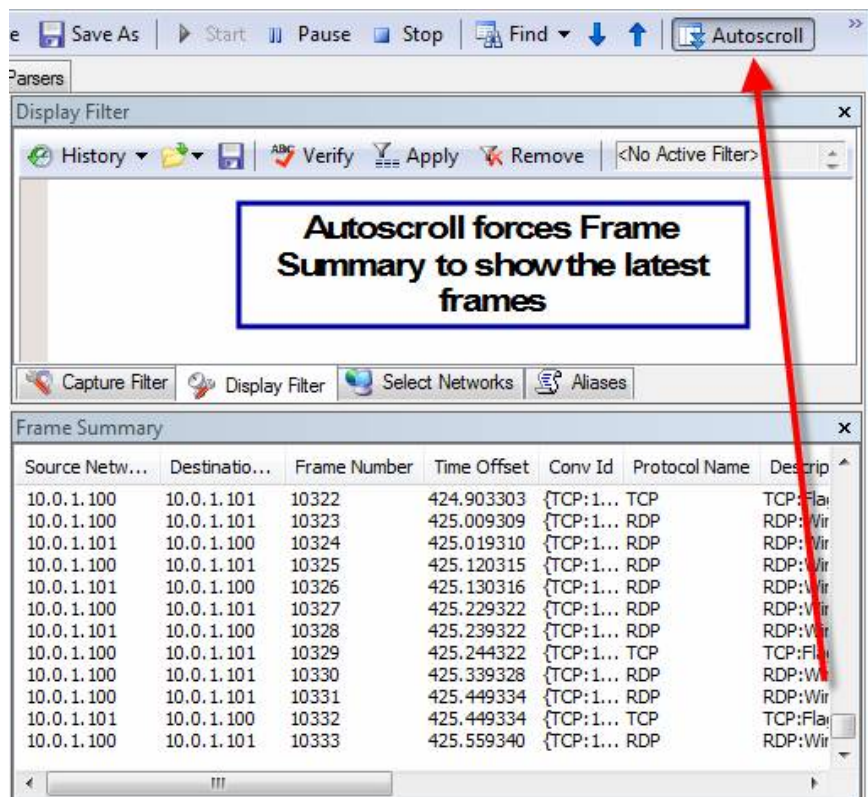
e Save As | Start Pause Stop | Find ▾ | Autoscroll

Parsers

Display Filter

History ▾ | Verify Apply Remove | <No Active Filter>

Autoscroll forces Frame Summary to show the latest frames

Capture Filter | Display Filter | Select Networks | Aliases

Frame Summary

| Source Netw... | Destinatio... | Frame Number | Time Offset | Conv Id | Protocol Name | Descrip |
|---|---|---|---|---|---|---|
| 10.0.1.100 | 10.0.1.101 | 10322 | 424.903303 | {TCP:1... | TCP | TCP:Fla |
| 10.0.1.100 | 10.0.1.101 | 10323 | 425.009309 | {TCP:1... | RDP | RDP:Wir |
| 10.0.1.101 | 10.0.1.100 | 10324 | 425.019310 | {TCP:1... | RDP | RDP:Wir |
| 10.0.1.100 | 10.0.1.101 | 10325 | 425.120315 | {TCP:1... | RDP | RDP:Wir |
| 10.0.1.101 | 10.0.1.100 | 10326 | 425.130316 | {TCP:1... | RDP | RDP:Wir |
| 10.0.1.100 | 10.0.1.101 | 10327 | 425.229322 | {TCP:1... | RDP | RDP:Wir |
| 10.0.1.101 | 10.0.1.100 | 10328 | 425.239322 | {TCP:1... | RDP | RDP:Wir |
| 10.0.1.100 | 10.0.1.101 | 10329 | 425.244322 | {TCP:1... | TCP | TCP:Fla |
| 10.0.1.100 | 10.0.1.101 | 10330 | 425.339328 | {TCP:1... | RDP | RDP:Wir |
| 10.0.1.100 | 10.0.1.101 | 10331 | 425.449334 | {TCP:1... | RDP | RDP:Wir |
| 10.0.1.101 | 10.0.1.100 | 10332 | 425.449334 | {TCP:1... | TCP | TCP:Fla |
| 10.0.1.100 | 10.0.1.101 | 10333 | 425.559340 | {TCP:1... | RDP | RDP:Wir |